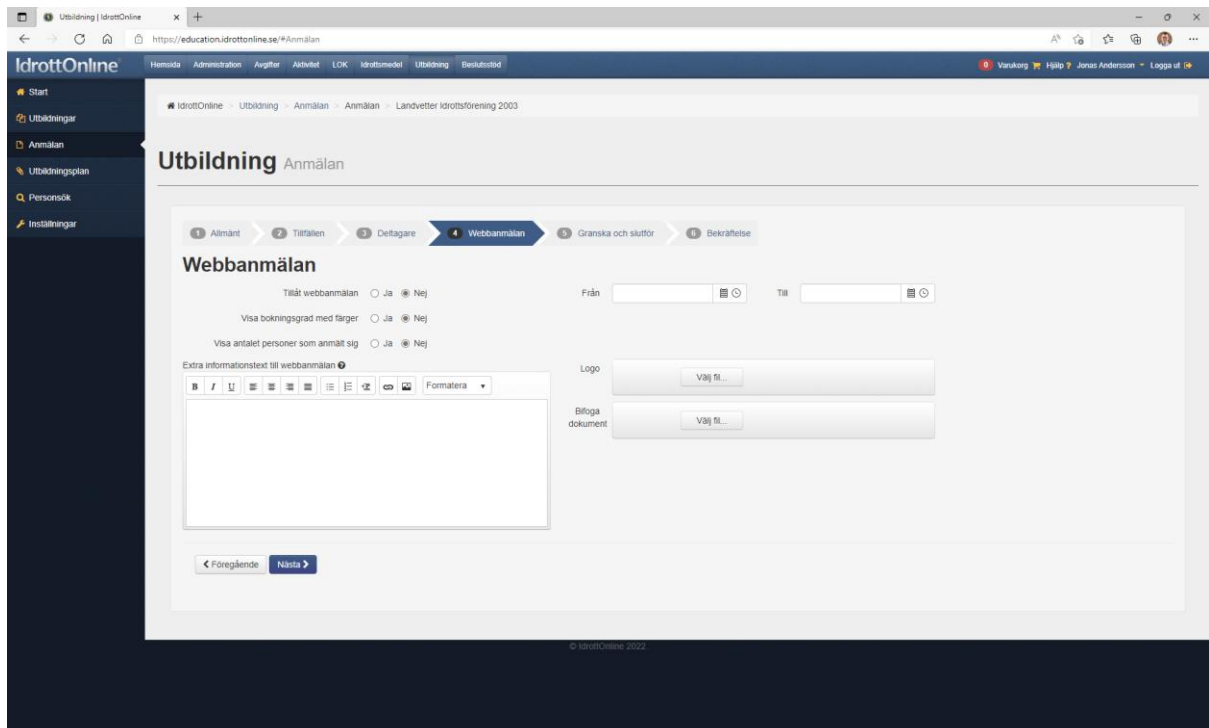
Utbildning | IdrottOnline

https://education.idrottonline.se/#Anmälan

IdrottOnline

Hemsida Administration Avgifter Aktivitet LOK Idrottsmedel Utbildning Beslutsstöd

0 Varukorg Hjälp ? Jonas Andersson Logga ut

Start
Utbildningar
Anmälan
Utbildningsplan
Personsök
Inställningar

IdrottOnline > Utbildning > Anmälan > Anmälan > Landvetter Idrottsförening 2003

Utbildning Anmälan

1 Allmänt 2 Tillfällen 3 Deltagare 4 Webbanmälan 5 Granska och slutför 6 Bekräftelse

Webbanmälan

Tillåt webbanmälan ○ Ja ◉ Nej

Visa bokningsgrad med färger ○ Ja ◉ Nej

Visa antalet personer som anmält sig ○ Ja ◉ Nej

Från Till

Extra informationstext till webbanmälan

B I U Formatera

Logo Välj fil...

Bifoga dokument Välj fil...

< Föregående Nästa >

© IdrottOnline 2022